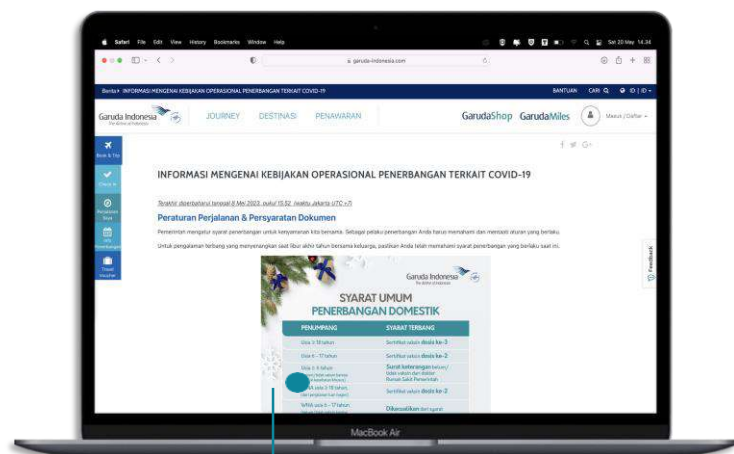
Safari File Edit View History Bookmarks Window Help

Sat 20 May 14.34

garuda-indonesia.com

Berita > INFORMASI MENGENAI KEBIJAKAN OPERASIONAL PENERBANGAN TERKAIT COVID-19

BANTUAN CARI ID | ID

Garuda Indonesia

JOURNEY DESTINASI PENAWARAN

GarudaShop GarudaMiles

Masuk | Daftar

Book & Trip

Check In

Pesanan Saya

Info Penerbangan

Travel Voucher

INFORMASI MENGENAI KEBIJAKAN OPERASIONAL PENERBANGAN TERKAIT COVID-19

Terakhir diperbaharui tanggal 8 Mei 2023, pukul 15.52 (waktu Jakarta UTC +7)

Peraturan Perjalanan & Persyaratan Dokumen

Pemerintah mengatur syarat penerbangan untuk kenyamanan kita bersama. Sebagai pelaku penerbangan Anda harus memahami dan mentaati aturan yang berlaku.

Untuk pengalaman terbang yang menyenangkan saat libur akhir tahun bersama keluarga, pastikan Anda telah memahami syarat penerbangan yang berlaku saat ini.

Garuda Indonesia

SYARAT UMUM PENERBANGAN DOMESTIK

| PENUMPANG | SYARAT TERBANG |
|---|---|
| Usia ≥ 18 tahun | Sertifikat vaksin dosis ke-3 |
| Usia 6 - 17 tahun | Sertifikat vaksin dosis ke-2 |
| Usia ≥ 6 tahun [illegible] | Surat keterangan belum/ tidak vaksin dari dokter Rumah Sakit Pemerintah |
| WNA usia ≥ 18 tahun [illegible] | Sertifikat vaksin dosis ke-2 |
| WNA usia 6 - 17 tahun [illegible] | Dikecualikan dari syarat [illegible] |

Feedback

MacBook Air